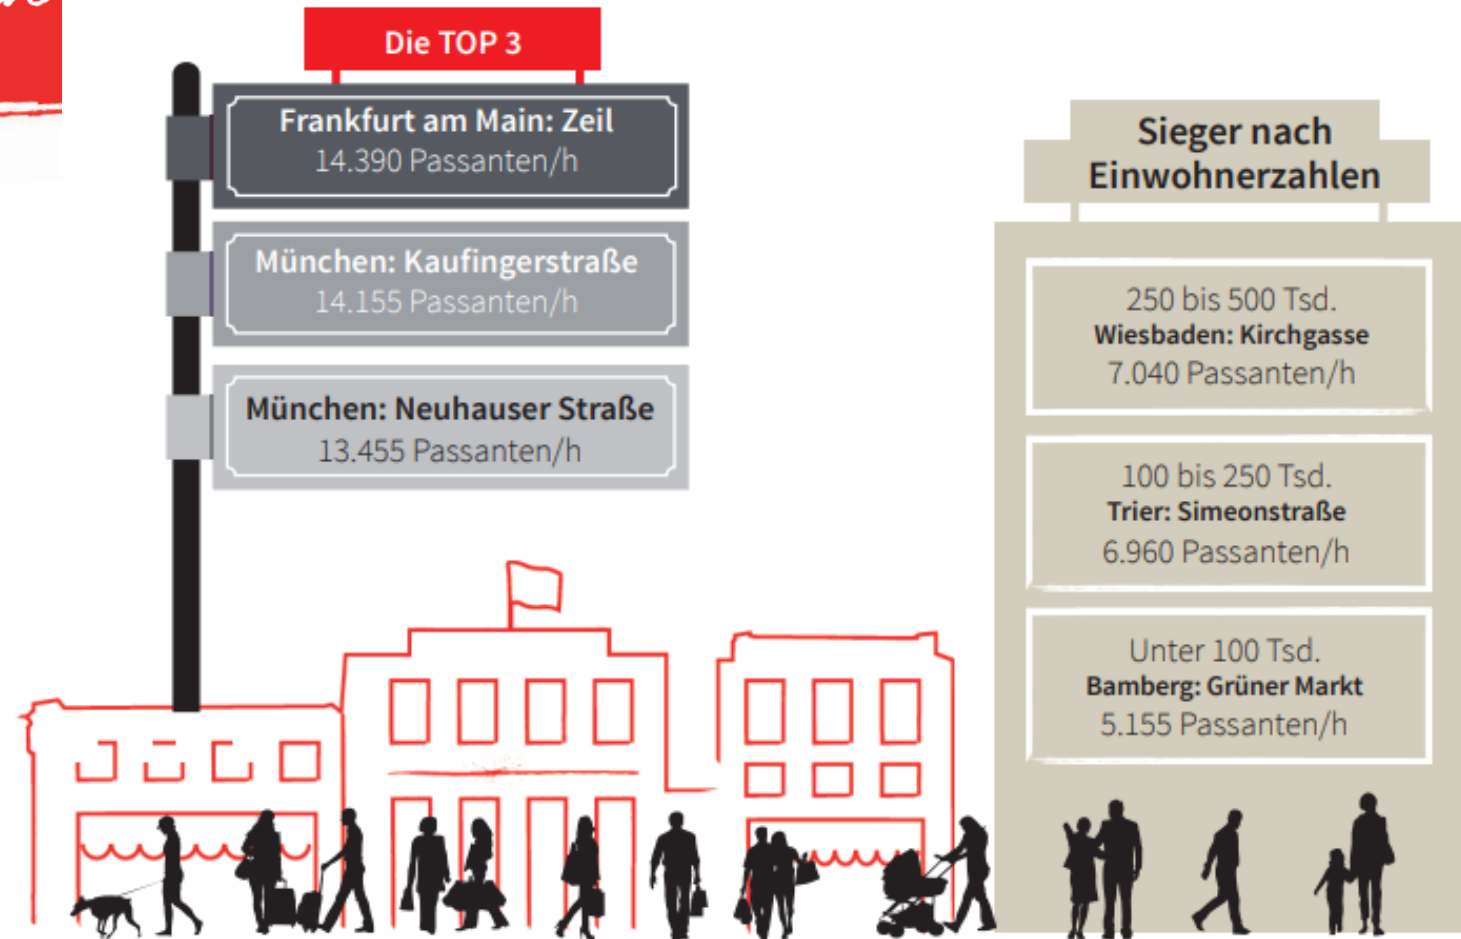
Die TOP 3

Frankfurt am Main: Zeil
14.390 Passanten/h

München: Kaufingerstraße
14.155 Passanten/h

München: Neuhauser Straße
13.455 Passanten/h

Sieger nach Einwohnerzahlen

250 bis 500 Tsd.
Wiesbaden: Kirchgasse
7.040 Passanten/h

100 bis 250 Tsd.
Trier: Simeonstraße
6.960 Passanten/h

Unter 100 Tsd.
Bamberg: Grüner Markt
5.155 Passanten/h